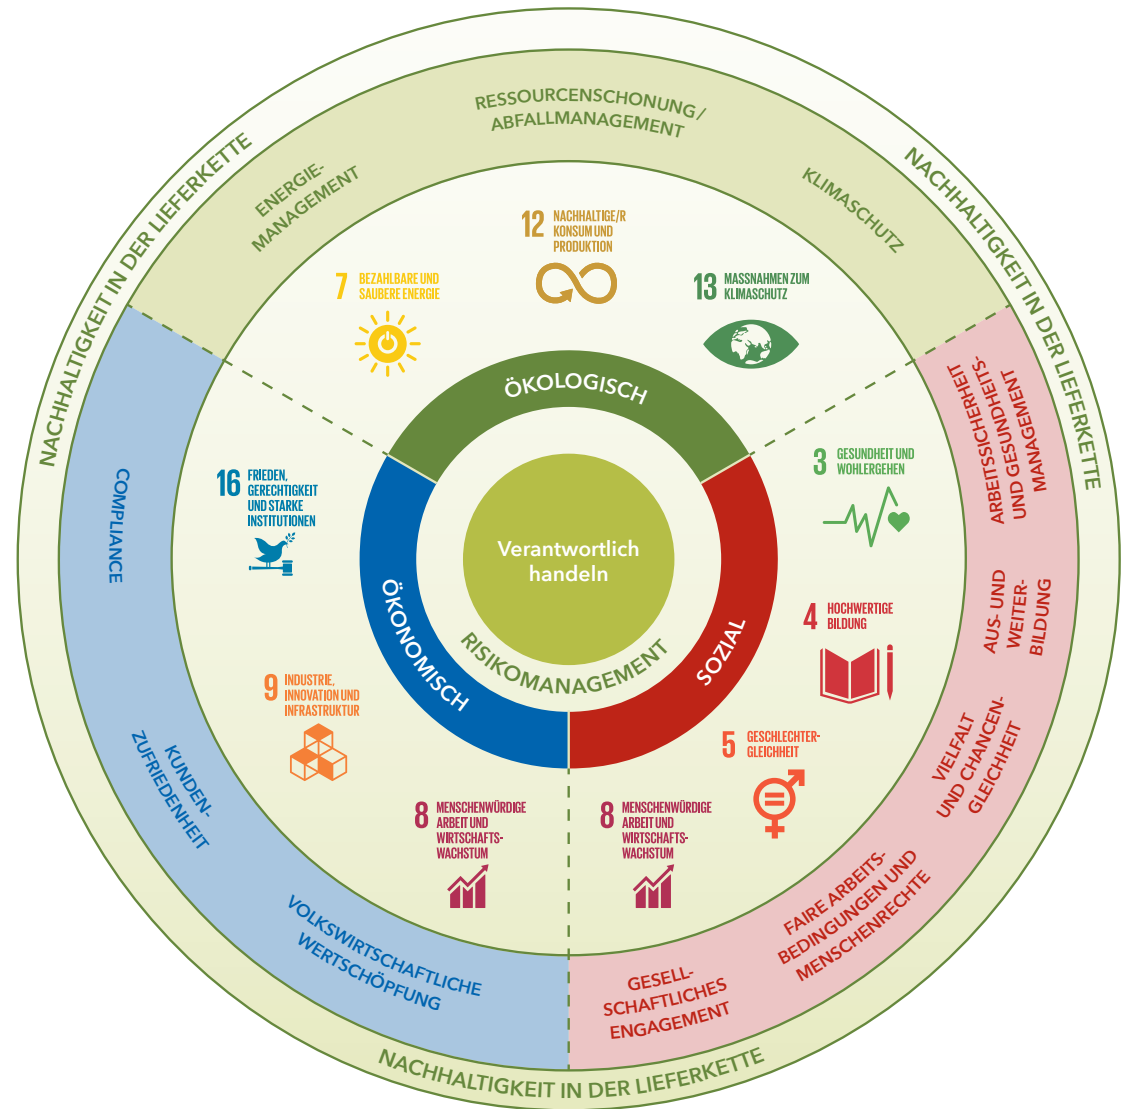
NACHHALTIGKEIT IN DER LIEFERKETTE

NACHHALTIGKEIT IN DER LIEFERKETTE

RESSOURCENSCHONUNG / ABFALLMANAGEMENT

ENERGIEMANAGEMENT

KLIMASCHUTZ

12 NACHHALTIGE/R KONSUM UND PRODUKTION

7 BEZAHLBARE UND SAUBERE ENERGIE

13 MASSNAHMEN ZUM KLIMASCHUTZ

ÖKOLOGISCH

ARBEITSSICHERHEITS- UND GESUNDHEITSMANAGEMENT

3 GESUNDHEIT UND WOHLERGEHEN

COMPLIANCE

16 FRIEDEN, GERECHTIGKEIT UND STARKE INSTITUTIONEN

Verantwortlich handeln

ÖKONOMISCH

RISIKOMANAGEMENT

SOZIAL

4 HOCHWERTIGE BILDUNG

AUS- UND WEITERBILDUNG

9 INDUSTRIE, INNOVATION UND INFRASTRUKTUR

KUNDENZUFRIEDENHEIT

5 GESCHLECHTERGLEICHHEIT

VIELFALT UND CHANCENGLEICHHEIT

8 MENSCHENWÜRDIGE ARBEIT UND WIRTSCHAFTSWACHSTUM

8 MENSCHENWÜRDIGE ARBEIT UND WIRTSCHAFTSWACHSTUM

VOLKSWIRTSCHAFTLICHE WERTSCHÖPFUNG

FAIRE ARBEITSBEDINGUNGEN UND MENSCHENRECHTE

GESELLSCHAFTLICHES ENGAGEMENT

NACHHALTIGKEIT IN DER LIEFERKETTE